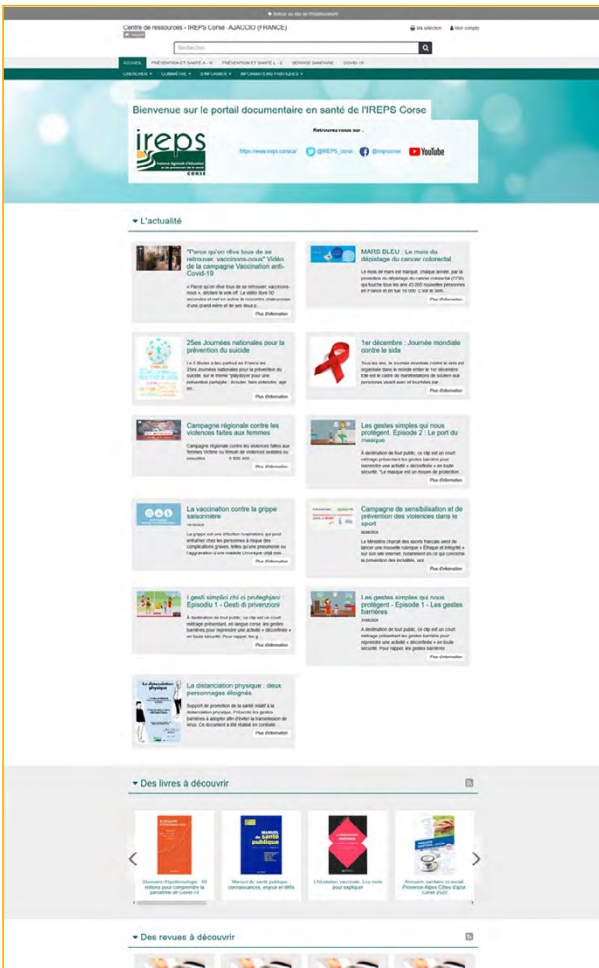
Retour au site de l'établissement

Centre de ressources - IREPS Corse AJACCIO (FRANCE)

Ma sélection   Mon compte

Recherche

ACCUEIL   PRÉVENTION ET SANTÉ A - K   PRÉVENTION ET SANTÉ L - Z   SERVICE SANITAIRE   COVID-19

CHERCHER   CONNAÎTRE   S'INFORMER   INFORMATIONS PRATIQUES

Bienvenue sur le portail documentaire en santé de l'IREPS Corse

ireps

Retrouvez-nous sur :

https://www.ireps.corse/   @IREPS_corse   @iregscorse   YouTube

L'actualité

"Parce qu'on rêve tous de se retrouver, vaccinons-nous" Vidéo de la campagne Vaccination anti-Covid-19

« Parce qu'on rêve tous de se retrouver, vaccinons-nous », déclare la voix off. La vidéo dure 50 secondes et met en scène la rencontre chaleureuse d'une grand-mère et de ses deux p...

Plus d'information

MARS BLEU : Le mois du dépistage du cancer colorectal

Le mois de mars est marqué, chaque année, par la prévention du dépistage du cancer colorectal (CCR) qui touche tous les ans 43 000 nouvelles personnes en France et en tue 18 000. C'est le deu...

Plus d'information

25es Journées nationales pour la prévention du suicide

Le 5 février a lieu partout en France les 25es Journées nationales pour la prévention du suicide, sur le thème "playdoyer pour une prévention partagée : écouter, faire entendre, agir en...

Plus d'information

1er décembre : Journée mondiale contre le sida

Tous les ans, la Journée mondiale contre le sida est organisée dans le monde entier le 1er décembre. Elle est le cadre de manifestations de soutien aux personnes vivant avec / touchées par...

Plus d'information

Campagne régionale contre les violences faites aux femmes

Campagne régionale contre les violences faites aux femmes Victime ou témoin de violences sexistes ou sexuelles ... 3 919 ...

Plus d'information

Les gestes simples qui nous protègent. Episode 2 : Le port du masque

A destination de tout public, ce clip est un court métrage présentant les gestes barrières pour reprendre une activité « déconfinée » en toute sécurité. "Le masque est un moyen de protection...

Plus d'information

La vaccination contre la grippe saisonnière

La grippe est une infection respiratoire qui peut entraîner chez les personnes à risque des complications graves, telles qu'une pneumonie ou l'aggravation d'une maladie chronique déjà exis...

Plus d'information

Campagne de sensibilisation et de prévention des violences dans le sport

Le Ministère chargé des sports français vient de lancer une nouvelle rubrique « Éthique et intégrité » sur son site internet, notamment en ce qui concerne la prévention des incivilités, vio...

Plus d'information

I gesti simplici chì ci pruteghjanu - Episodiu 1 - Gesti di privenzioni

A destination de tout public, ce clip est un court métrage présentant, en langue corse, les gestes barrières pour reprendre une activité « déconfinée » en toute sécurité. Pour rappel, les g...

Plus d'information

Les gestes simples qui nous protègent - Episode 1 - Les gestes barrières

A destination de tout public, ce clip est un court métrage présentant les gestes barrières pour reprendre une activité « déconfinée » en toute sécurité. Pour rappel, les gestes barrières...

Plus d'information

La distanciation physique : deux personnages éloignés

Support de promotion de la santé relatif à la distanciation physique. Présente les gestes barrières à adopter afin d'éviter la transmission de virus. Ce document a été réalisé en contexte...

Plus d'information

Des livres à découvrir

Glossaire d'épidémiologie : 50 notions pour comprendre la pandémie de Covid-19

Manuel de santé publique : connaissances, enjeux et défis

L'évolution vaccinale : Les mots pour expliquer

Annuaire sanitaire et social Provence-Alpes-Côte d'Azur Corse 2020

Des revues à découvrir